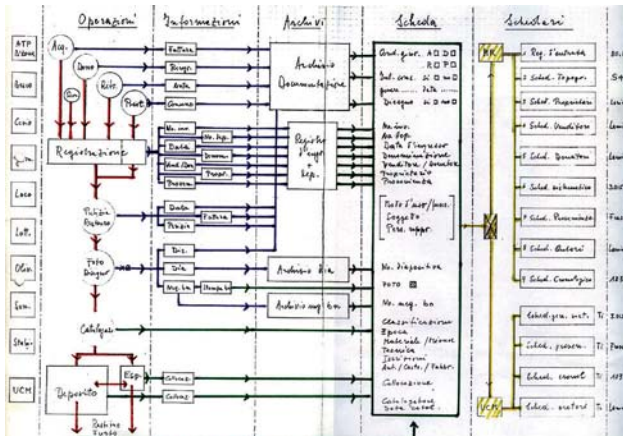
Operazioni | Informazioni | Archivi | Schede | Schedari

ATP
Dono
Lucca
Como
Loco
Lot.
Olev.
Som.
Stab.
UCM

Acq.
Dono
Rit.
Prest.
Dep.
Com.

Registrazione

Pulitura Restauro

Foto Disegno

Catalogo

Deposito

Esp.

Restituz. Furto

Fattura
Borgo
Nota
Consenso

No. inv.
Data
Mod. Prov.
Proven.
Ing.
Dono
Trasp.

Data
Preis
Fattura

Dis.
Dia
Neg. bn
Stampa bn

Colloc.
Colloc.

Archivio Documentazione

Registro d'ingresso
Rep.

Archivio dia

Archivio neg. bn

Cond. giur. AQ □
RO □
Sol. cons. Si □ No □
Disegno Si □ No □

No. inv.
Acquisto
Data d'ingresso
Dimensioni / peso
Venditore / Donatore
Acquirente
Provenienza

Nota d'acq./ ...
Soggetto
Pers. ...

No. diapositiva
FOTO
No. neg. bn

Classificazione
Epoca
Materiale / Tecnica
Tecnica
Iscrizioni
Aut. / Costr. / Fabbr.

Collocazione

Catalogatore
Data ...

RR
UCM

1 Reg. d'entrata
2 Sched. Topogr.
3 Sched. Proprietar.
4 Sched. Venditore
5 Sched. Donatori
6 Sched. sistematico
7 Sched. Provenienza
8 Sched. Autori
9 Sched. Cronologico

Sched. gen. ...
Sched. proven.
Sched. ...
Sched. ...

30...
54...
Lou...
Lau...
Lau...
300...
Fuc...
Lau...
123...
Ti
Ti
Ti 117...
Ti